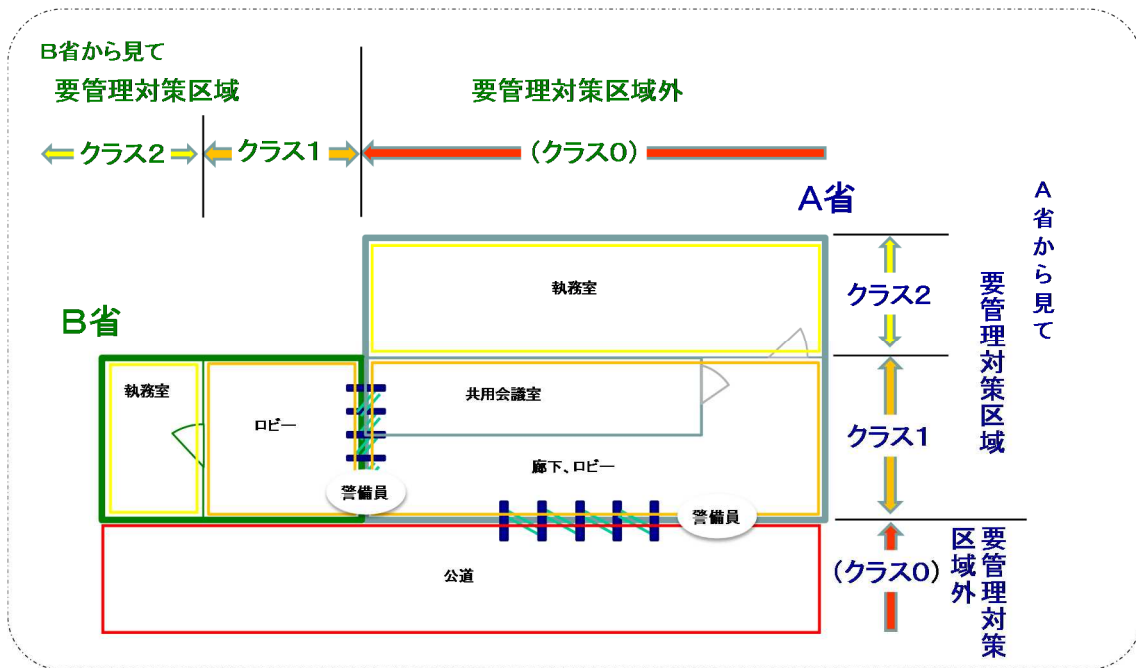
B省から見て

要管理対策区域

要管理対策区域外

クラス2

クラス1

（クラス0）

A省

A省から見て

B省

執務室

クラス2

要管理対策区域

執務室

ロビー

共用会議室

クラス1

廊下、ロビー

警備員

警備員

公道

（クラス0）

要管理対策区域外